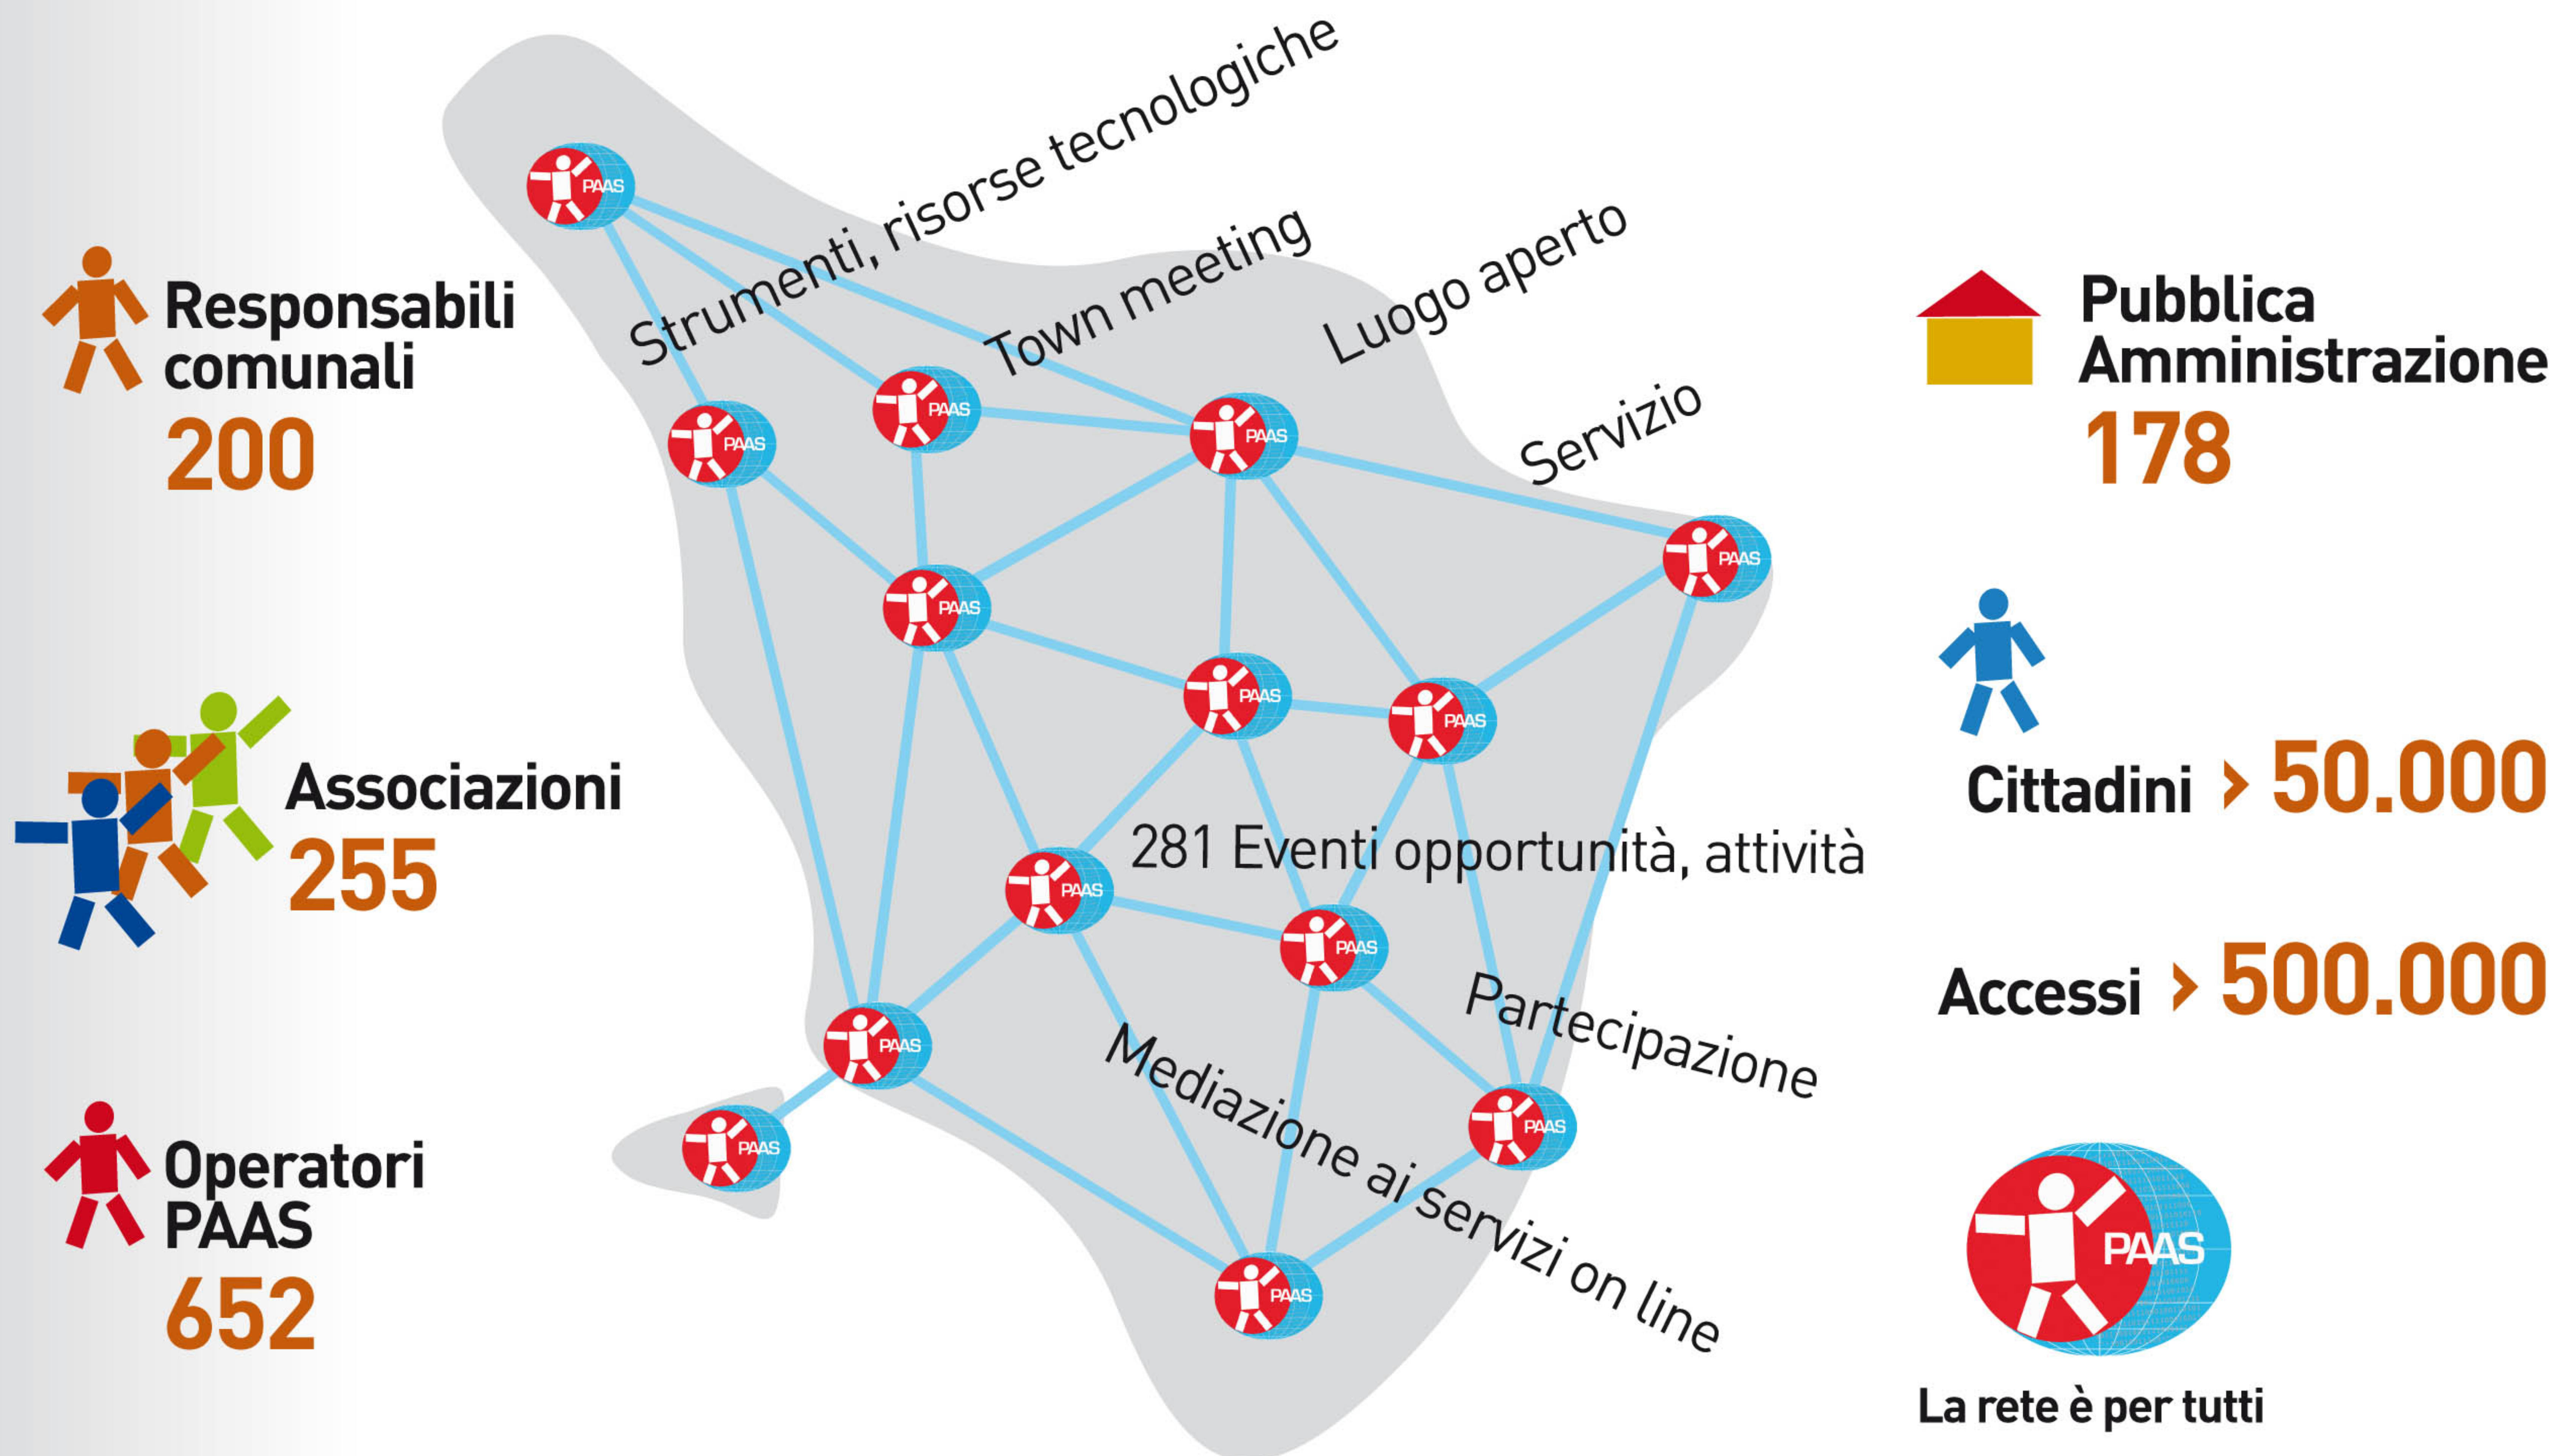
Responsabili comunali
200

Associazioni
255

Operatori PAAS
652

Strumenti, risorse tecnologiche

Town meeting

Luogo aperto

Servizio

281 Eventi opportunità, attività

Partecipazione

Mediazione ai servizi on line

PAAS PAAS PAAS PAAS PAAS PAAS PAAS PAAS PAAS PAAS PAAS PAAS PAAS

Pubblica Amministrazione
178

Cittadini › 50.000

Accessi › 500.000

PAAS
La rete è per tutti